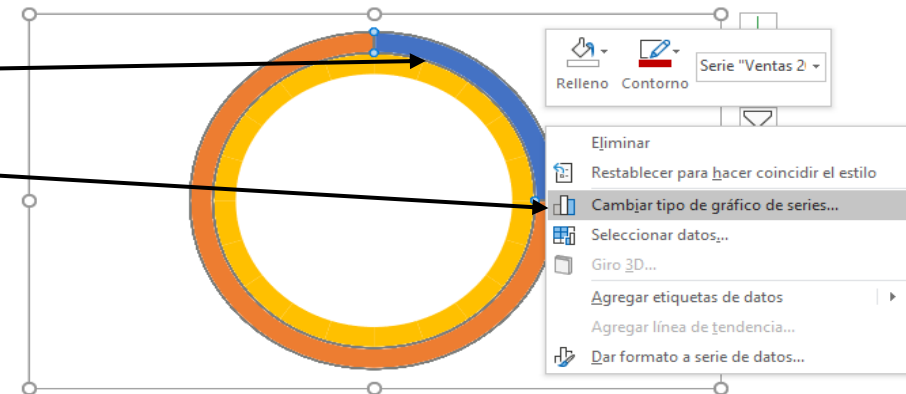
Relleno Contorno Serie "Ventas 2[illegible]

Eliminar
Restablecer para hacer coincidir el estilo
Cambiar tipo de gráfico de series...
Seleccionar datos...
Giro 3D...
Agregar etiquetas de datos
Agregar línea de tendencia...
Dar formato a serie de datos...